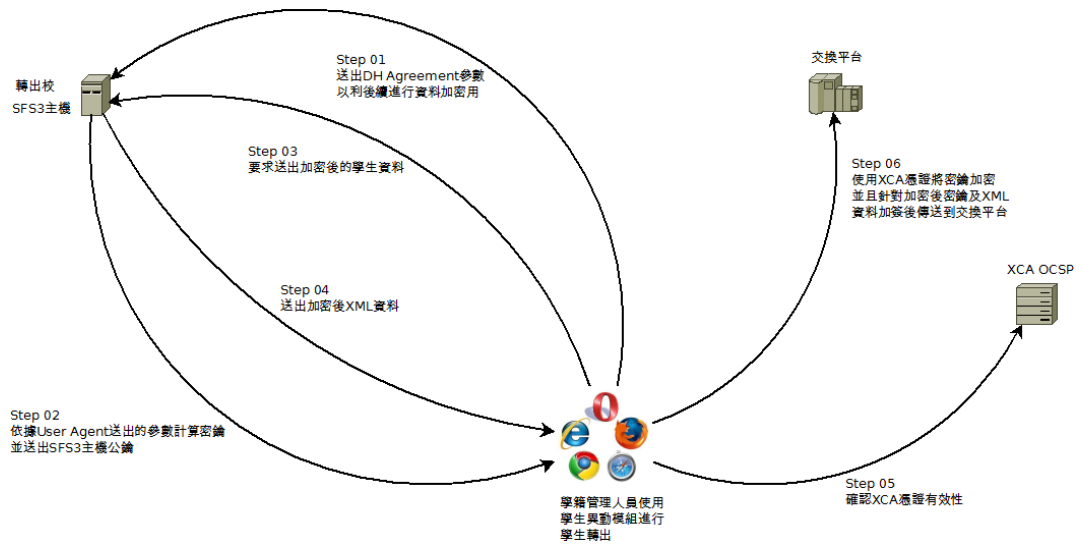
轉出校
SFS3主機

Step 01
送出DH Agreement參數
以利後續進行資料加密用

Step 03
要求送出加密後的學生資料

Step 04
送出加密後XML資料

Step 02
依據User Agent送出的參數計算密鑰
並送出SFS3主機公鑰

交換平台

Step 06
使用XCA憑證將密鑰加密
並且針對加密後密鑰及XML
資料加簽後傳送到交換平台

XCA OCSP

Step 05
確認XCA憑證有效性

學籍管理人員使用
學生異動模組進行
學生轉出